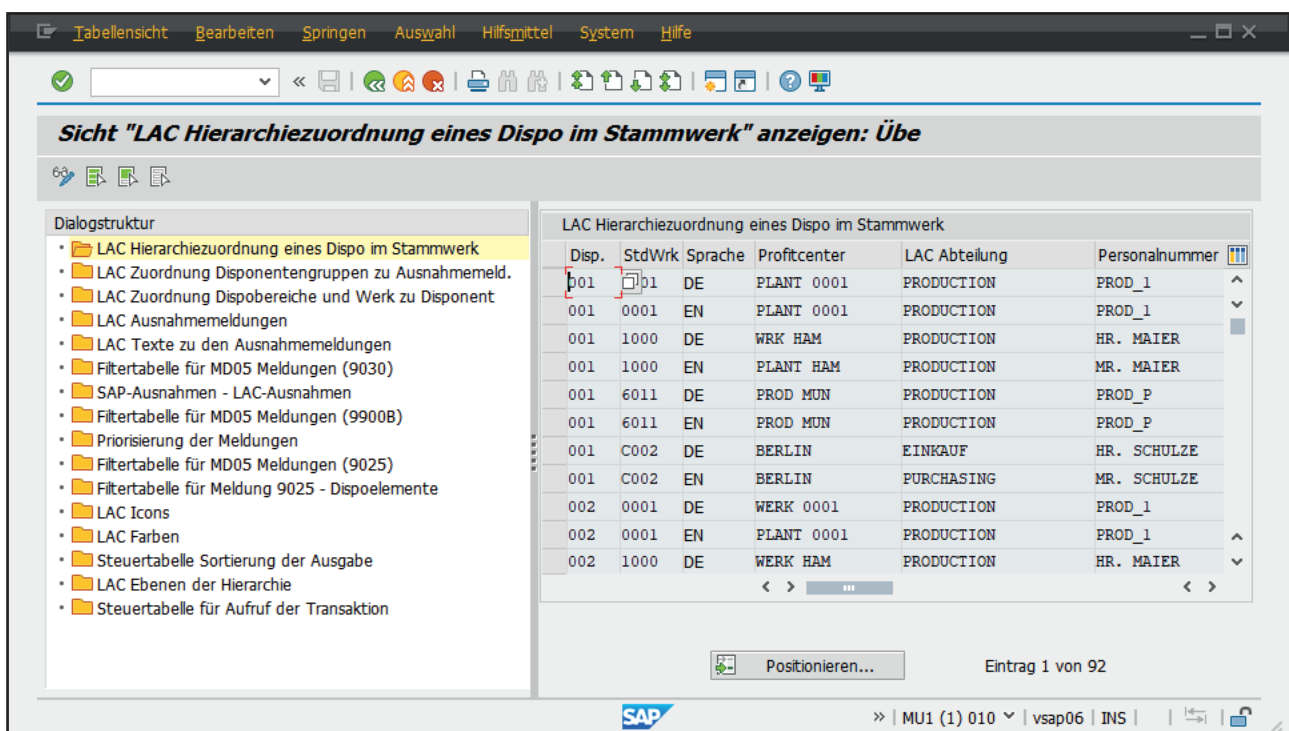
Tabellensicht Bearbeiten Springen Auswahl Hilfsmittel System Hilfe

Sicht "LAC Hierarchiezuordnung eines Dispo im Stammwerk" anzeigen: Übe

Dialogstruktur
• LAC Hierarchiezuordnung eines Dispo im Stammwerk
• LAC Zuordnung Disponentengruppen zu Ausnahmemeld.
• LAC Zuordnung Dispobereiche und Werk zu Disponent
• LAC Ausnahmemeldungen
• LAC Texte zu den Ausnahmemeldungen
• Filtertabelle für MD05 Meldungen (9030)
• SAP-Ausnahmen - LAC-Ausnahmen
• Filtertabelle für MD05 Meldungen (9900B)
• Priorisierung der Meldungen
• Filtertabelle für MD05 Meldungen (9025)
• Filtertabelle für Meldung 9025 - Dispoelemente
• LAC Icons
• LAC Farben
• Steuertabelle Sortierung der Ausgabe
• LAC Ebenen der Hierarchie
• Steuertabelle für Aufruf der Transaktion

LAC Hierarchiezuordnung eines Dispo im Stammwerk

| Disp. | StdWrk | Sprache | Profitcenter | LAC Abteilung | Personalnummer |
|---|---|---|---|---|---|
| 001 | 0001 | DE | PLANT 0001 | PRODUCTION | PROD_1 |
| 001 | 0001 | EN | PLANT 0001 | PRODUCTION | PROD_1 |
| 001 | 1000 | DE | WRK HAM | PRODUCTION | HR. MAIER |
| 001 | 1000 | EN | PLANT HAM | PRODUCTION | MR. MAIER |
| 001 | 6011 | DE | PROD MUN | PRODUCTION | PROD_P |
| 001 | 6011 | EN | PROD MUN | PRODUCTION | PROD_P |
| 001 | C002 | DE | BERLIN | EINKAUF | HR. SCHULZE |
| 001 | C002 | EN | BERLIN | PURCHASING | MR. SCHULZE |
| 002 | 0001 | DE | WERK 0001 | PRODUCTION | PROD_1 |
| 002 | 0001 | EN | PLANT 0001 | PRODUCTION | PROD_1 |
| 002 | 1000 | DE | WERK HAM | PRODUCTION | HR. MAIER |

Positionieren...
Eintrag 1 von 92

SAP
» | MU1 (1) 010 | vsap06 | INS |